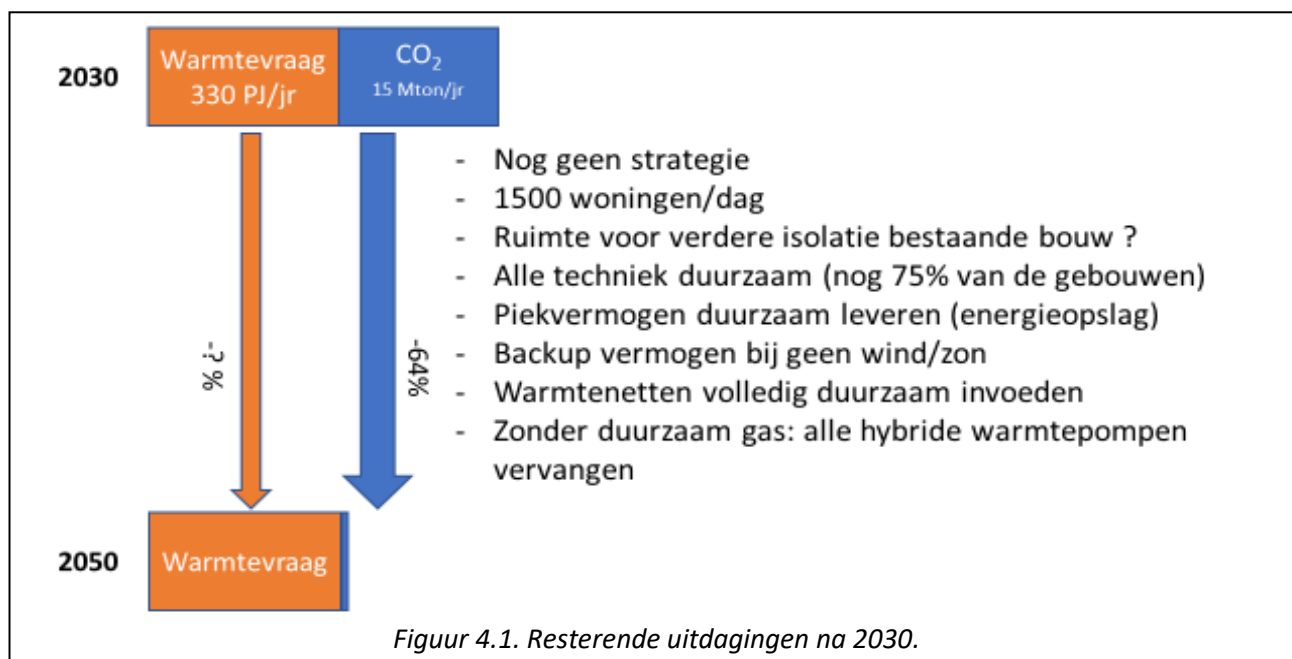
2030

Warmtevraag 330 PJ/jr

$CO_2$ 15 Mton/jr

-?%

-64%

- Nog geen strategie
- 1500 woningen/dag
- Ruimte voor verdere isolatie bestaande bouw ?
- Alle techniek duurzaam (nog 75% van de gebouwen)
- Piekvermogen duurzaam leveren (energieopslag)
- Backup vermogen bij geen wind/zon
- Warmtenetten volledig duurzaam invoeden
- Zonder duurzaam gas: alle hybride warmtepompen vervangen

2050

Warmtevraag

Figuur 4.1. Resterende uitdagingen na 2030.